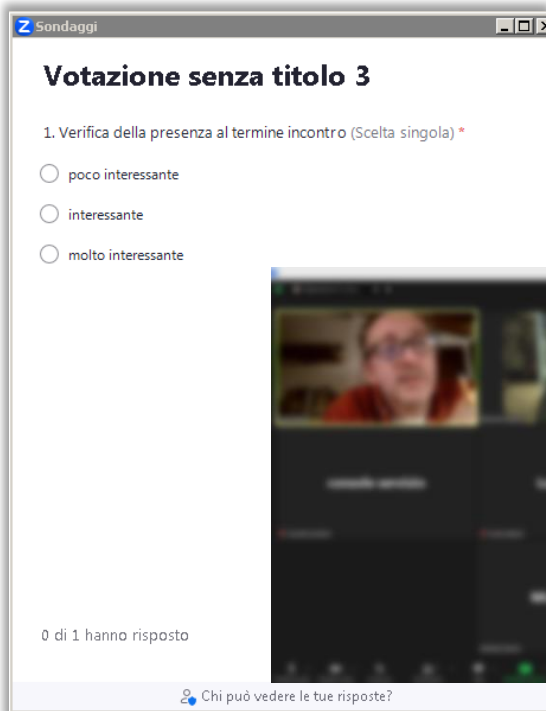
Sondaggi

Votazione senza titolo 3

1. Verifica della presenza al termine incontro (Scelta singola) *

poco interessante

interessante

molto interessante

0 di 1 hanno risposto

Chi può vedere le tue risposte?